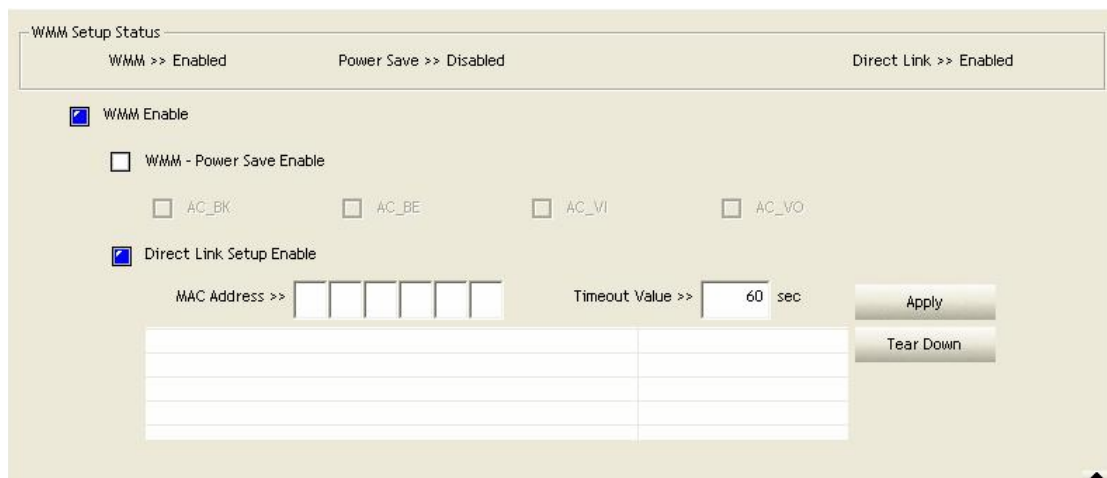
WMM Setup Status

WMM >> Enabled

Power Save >> Disabled

Direct Link >> Enabled

WMM Enable

WMM - Power Save Enable

AC_BK

AC_BE

AC_VI

AC_VO

Direct Link Setup Enable

MAC Address >>

Timeout Value >> 60 sec

Apply

Tear Down